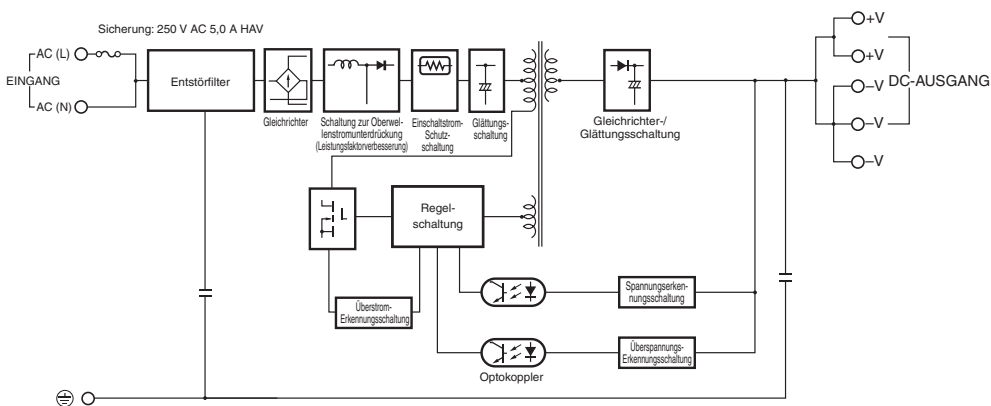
Sicherung: 250 V AC 5,0 A HAV

AC (L)

EINGANG

AC (N)

Entstörfilter

Gleichrichter

Schaltung zur Oberwellenstromunterdrückung (Leistungsfaktorverbesserung)

Einschaltstrom-Schutzschaltung

Glättungsschaltung

Gleichrichter-/Glättungsschaltung

+V

+V

–V

–V

–V

DC-AUSGANG

Regelschaltung

Überstrom-Erkennungsschaltung

Spannungserkennungsschaltung

Überspannungs-Erkennungsschaltung

Optokoppler